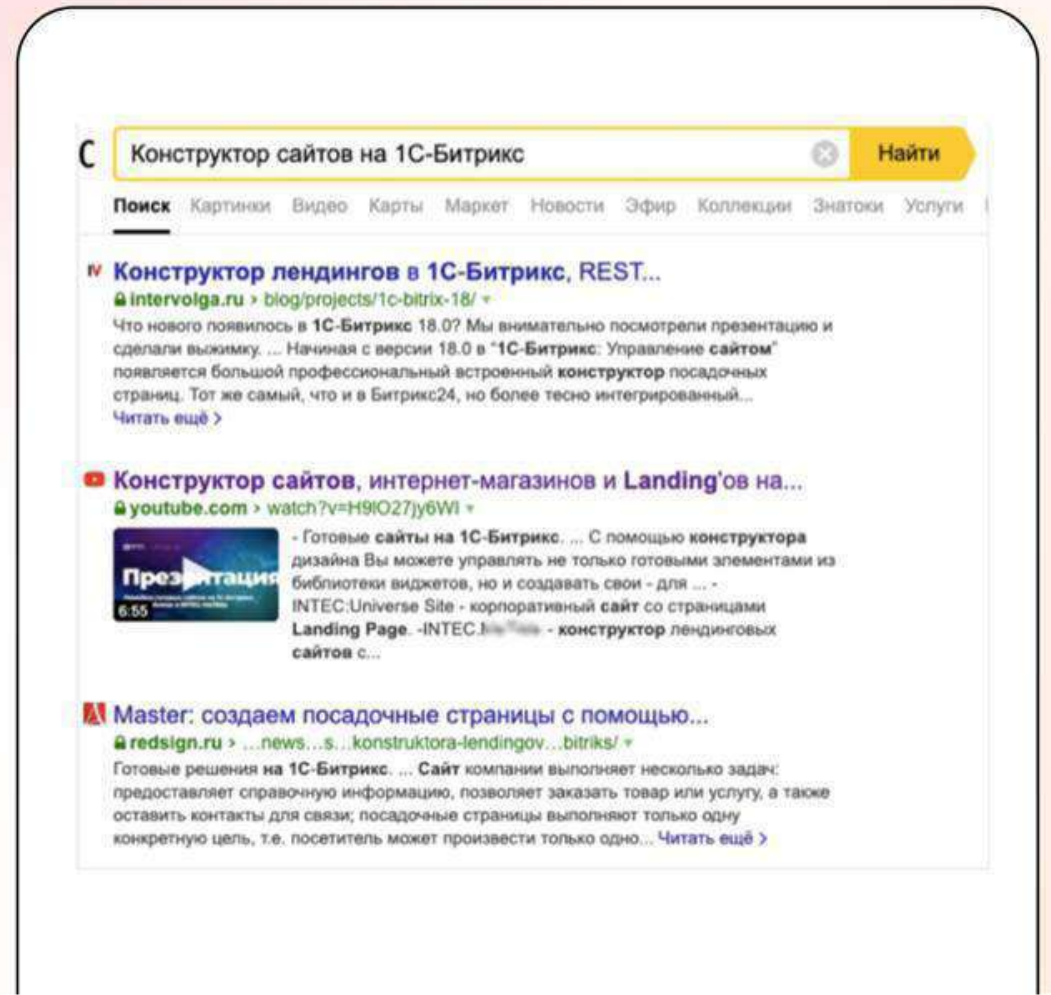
Конструктор сайтов на 1С-Битрикс

Найти

Поиск Картинки Видео Карты Маркет Новости Эфир Коллекции Знатоки Услуги

Конструктор лендингов в 1С-Битрикс, REST...
intervolga.ru › blog/projects/1c-bitrix-18/
Что нового появилось в 1С-Битрикс 18.0? Мы внимательно посмотрели презентацию и сделали выжимку. ... Начиная с версии 18.0 в "1С-Битрикс: Управление сайтом" появляется большой профессиональный встроенный конструктор посадочных страниц. Тот же самый, что и в Битрикс24, но более тесно интегрированный...
Читать ещё ›

Конструктор сайтов, интернет-магазинов и Landing'ов на...
youtube.com › watch?v=H9lO27jy6WI
Презентация
6:55
- Готовые сайты на 1С-Битрикс. ... С помощью конструктора дизайна Вы можете управлять не только готовыми элементами из библиотеки виджетов, но и создавать свои - для ... - INTEC:Universe Site - корпоративный сайт со страницами Landing Page. -INTEC.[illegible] - конструктор лендинговых сайтов с...

Master: создаем посадочные страницы с помощью...
redsign.ru › ...news...s...konstruktora-lendingov...bitriks/
Готовые решения на 1С-Битрикс. ... Сайт компании выполняет несколько задач: предоставляет справочную информацию, позволяет заказать товар или услугу, а также оставить контакты для связи; посадочные страницы выполняют только одну конкретную цель, т.е. посетитель может произвести только одно... Читать ещё ›